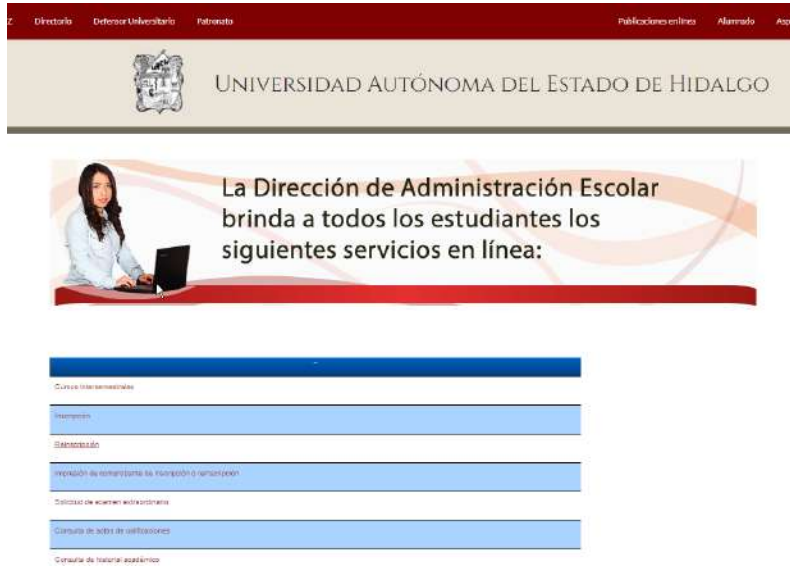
Z Directorio Defensor Universitario Patronato Publicaciones en línea Alumnado Asp

UNIVERSIDAD AUTÓNOMA DEL ESTADO DE HIDALGO

La Dirección de Administración Escolar brinda a todos los estudiantes los siguientes servicios en línea:

Cursos Intersemestrales

Inscripción

Reinscripción

Impresión de comprobante de inscripción o reinscripción

Solicitud de examen extraordinario

Consulta de boleta de calificaciones

Consulta de historial académico